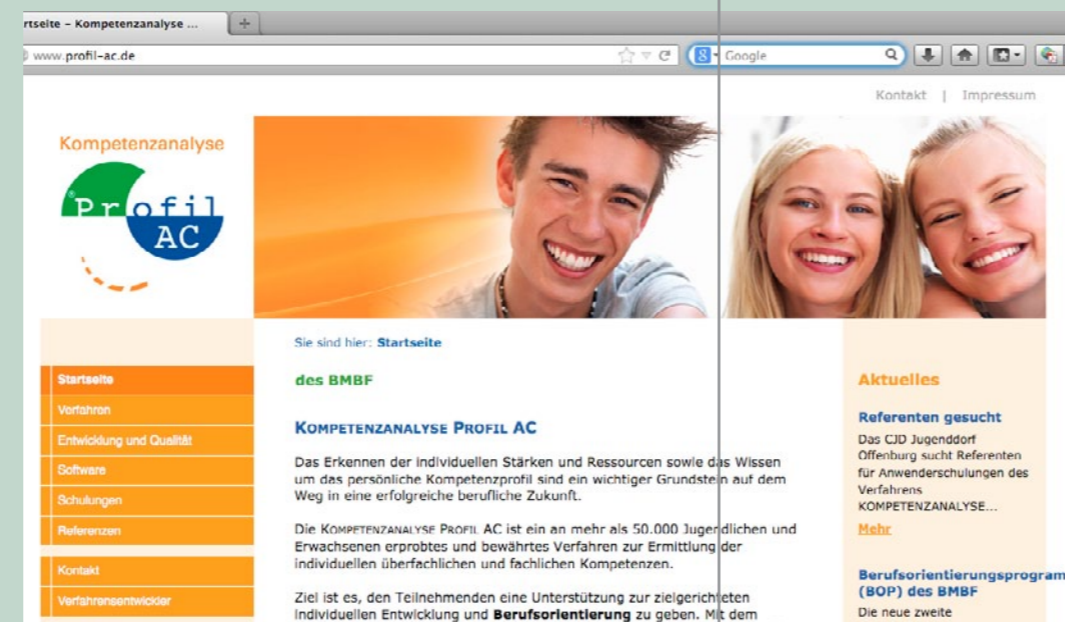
rtseite – Kompetenzanalyse ...

www.profil-ac.de

Google

Kontakt | Impressum

Kompetenzanalyse

Profil AC

Startseite
Verfahren
Entwicklung und Qualität
Software
Schulungen
Referenzen

Kontakt
Verfahrensentwickler

Sie sind hier: Startseite

des BMBF

KOMPETENZANALYSE PROFIL AC

Das Erkennen der individuellen Stärken und Ressourcen sowie das Wissen um das persönliche Kompetenzprofil sind ein wichtiger Grundstein auf dem Weg in eine erfolgreiche berufliche Zukunft.

Die KOMPETENZANALYSE PROFIL AC ist ein an mehr als 50.000 Jugendlichen und Erwachsenen erprobtes und bewährtes Verfahren zur Ermittlung der individuellen überfachlichen und fachlichen Kompetenzen.

Ziel ist es, den Teilnehmenden eine Unterstützung zur zielgerichteten individuellen Entwicklung und **Berufsorientierung** zu geben. Mit dem

Aktuelles

Referenten gesucht

Das CJD Jugenddorf Offenburg sucht Referenten für Anwenderschulungen des Verfahrens KOMPETENZANALYSE...

Mehr

Berufsorientierungsprogram (BOP) des BMBF

Die neue zweite